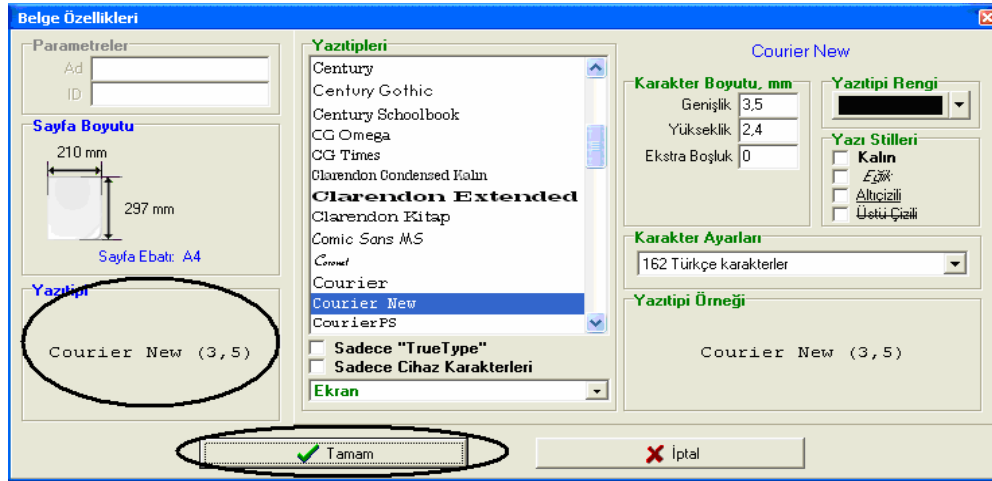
Belge Özellikleri

Parametreler
Ad
ID

Sayfa Boyutu
210 mm
297 mm
Sayfa Ebatı: A4

Yazıtipi
Courier New (3,5)

Yazıtipleri
Century
Century Gothic
Century Schoolbook
CG Omega
CG Times
Clarendon Condensed Kalın
Clarendon Extended
Clarendon Kitap
Comic Sans MS
Coronet
Courier
Courier New
CourierPS

Sadece "TrueType"
Sadece Cihaz Karakterleri
Ekran

Courier New

Karakter Boyutu, mm
Genişlik 3,5
Yükseklik 2,4
Ekstra Boşluk 0

Yazıtipi Rengi

Yazı Stilleri
Kalın
Eğik
Altıçizili
Üstü Çizili

Karakter Ayarları
162 Türkçe karakterler

Yazıtipi Örneği
Courier New (3,5)

Tamam
İptal